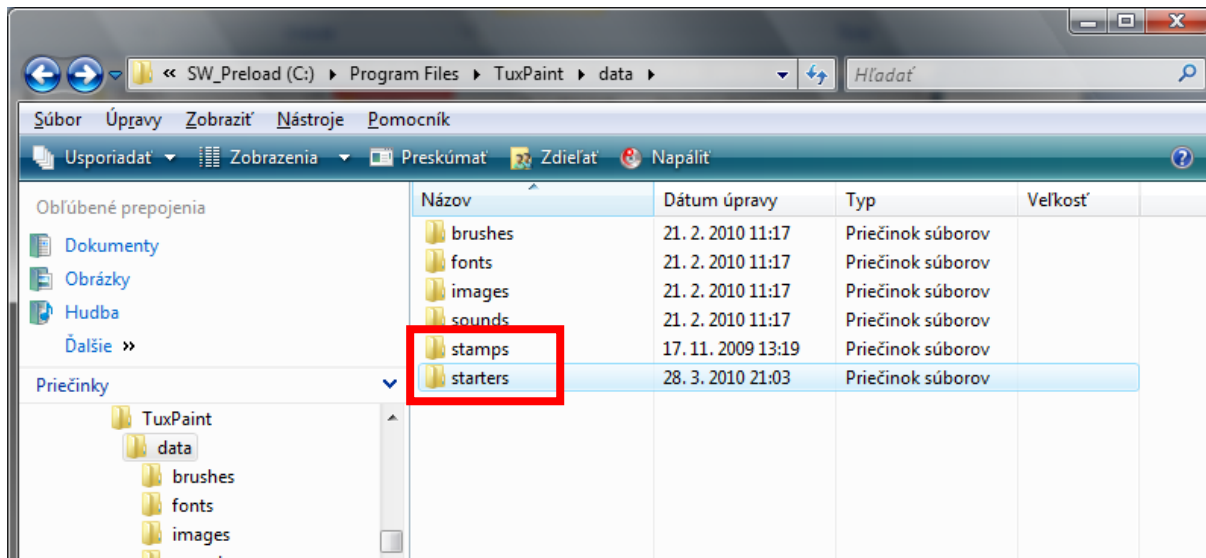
« SW_Preload (C:) ▸ Program Files ▸ TuxPaint ▸ data ▸

Hľadať

Súbor Úpravy Zobraziť Nástroje Pomocník

Usporiadať Zobrazenia Preskúmať Zdieľať Napáliť

Obľúbené prepojenia

Dokumenty

Obrázky

Hudba

Ďalšie »

Priečinky

TuxPaint

data

brushes

fonts

images

| Názov | Dátum úpravy | Typ | Veľkosť |
|---|---|---|---|
| brushes | 21. 2. 2010 11:17 | Priečinok súborov | |
| fonts | 21. 2. 2010 11:17 | Priečinok súborov | |
| images | 21. 2. 2010 11:17 | Priečinok súborov | |
| sounds | 21. 2. 2010 11:17 | Priečinok súborov | |
| stamps | 17. 11. 2009 13:19 | Priečinok súborov | |
| starters | 28. 3. 2010 21:03 | Priečinok súborov | |